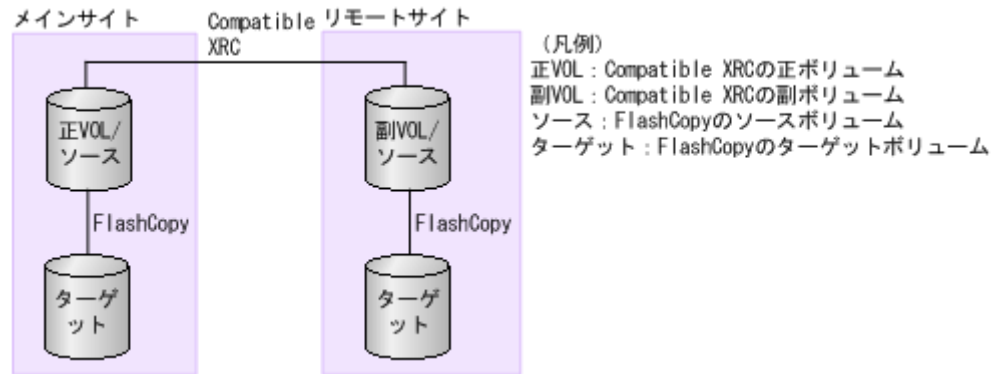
メインサイト

Compatible XRC

リモートサイト

正VOL/ソース

FlashCopy

ターゲット

副VOL/ソース

FlashCopy

ターゲット

（凡例）
正VOL：Compatible XRCの正ボリューム
副VOL：Compatible XRCの副ボリューム
ソース：FlashCopyのソースボリューム
ターゲット：FlashCopyのターゲットボリューム